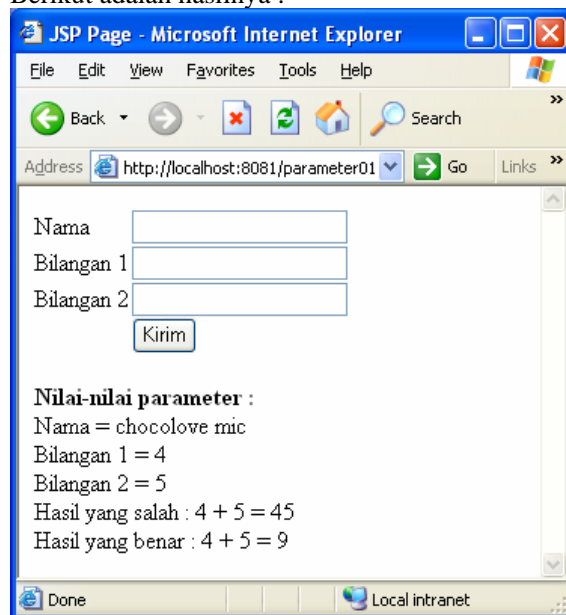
Berikut adalah hasilnya :

JSP Page - Microsoft Internet Explorer

File Edit View Favorites Tools Help

Back Search

Address http://localhost:8081/parameter01 Go Links

Nama
Bilangan 1
Bilangan 2
Kirim

**Nilai-nilai parameter :**
Nama = chocolove mic
Bilangan 1 = 4
Bilangan 2 = 5
Hasil yang salah : 4 + 5 = 45
Hasil yang benar : 4 + 5 = 9

Done Local intranet